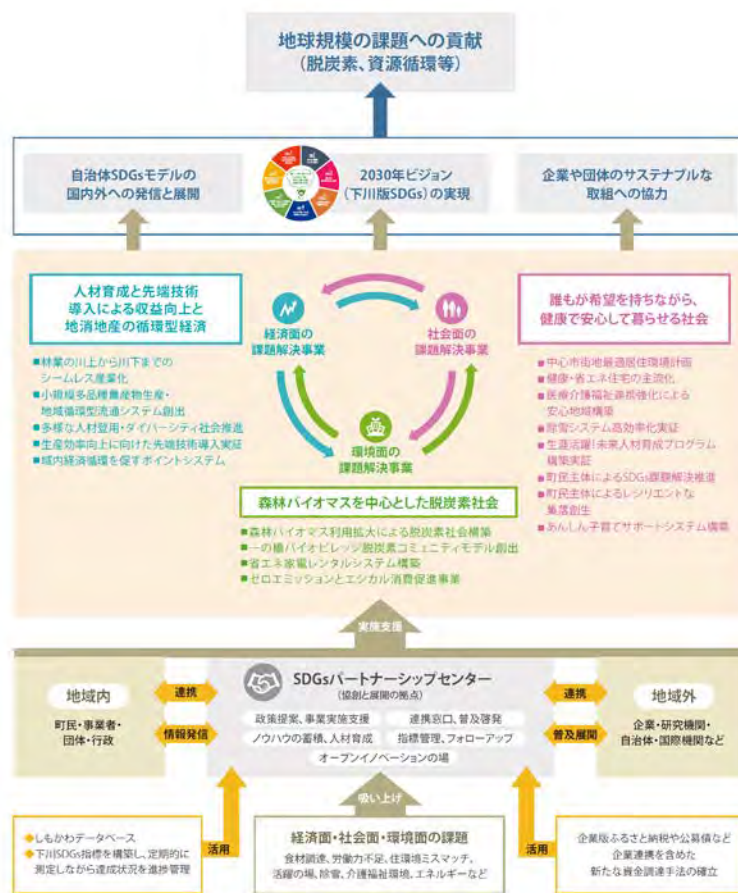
地球規模の課題への貢献
（脱炭素、資源循環等）

自治体SDGsモデルの国内外への発信と展開

2030年ビジョン（下川版SDGs）の実現

企業や団体のサステナブルな取組への協力

人材育成と先端技術導入による収益向上と地消地産の循環型経済

■林業の川上から川下までのシームレス産業化
■小規模多品種農業物生産・地域循環型流通システム創出
■多様な人材登用・ダイバーシティ社会推進
■生産効率向上に向けた先端技術導入実証
■域内経済循環を促すポイントシステム

経済面の課題解決事業

社会面の課題解決事業

環境面の課題解決事業

誰もが希望を持ちながら、健康で安心して暮らせる社会

■中心市街地最適居住環境計画
■健康・省エネ住宅の主流化
■医療介護福祉連携強化による安心地域構築
■除雪システム高効率化実証
■生涯活躍！未来人材育成プログラム構築実証
■町民主体によるSDGs課題解決推進
■町民主体によるレジリエントな集落創生
■あんしん子育てサポートシステム構築

森林バイオマスを中心とした脱炭素社会

■森林バイオマス利用拡大による脱炭素社会構築
■一の橋バイオビレッジ脱炭素コミュニティモデル創出
■省エネ家電レンタルシステム構築
■ゼロエミッションとエシカル消費促進事業

実施支援

地域内
町民・事業者・団体・行政

連携
情報発信

SDGsパートナーシップセンター
（協創と展開の拠点）

政策提案、事業実施支援　連携窓口、普及啓発
ノウハウの蓄積、人材育成　指標管理、フォローアップ
オープンイノベーションの場

連携
普及展開

地域外
企業・研究機関・自治体・国際機関など

吸い上げ

◆しもかわデータベース
◆下川SDGs指標を構築し、定期的に測定しながら達成状況を進捗管理

活用

経済面・社会面・環境面の課題
食材調達、労働力不足、住環境ミスマッチ、活躍の場、除雪、介護福祉環境、エネルギーなど

活用

企業版ふるさと納税や公募債など企業連携を含めた新たな資金調達手法の確立